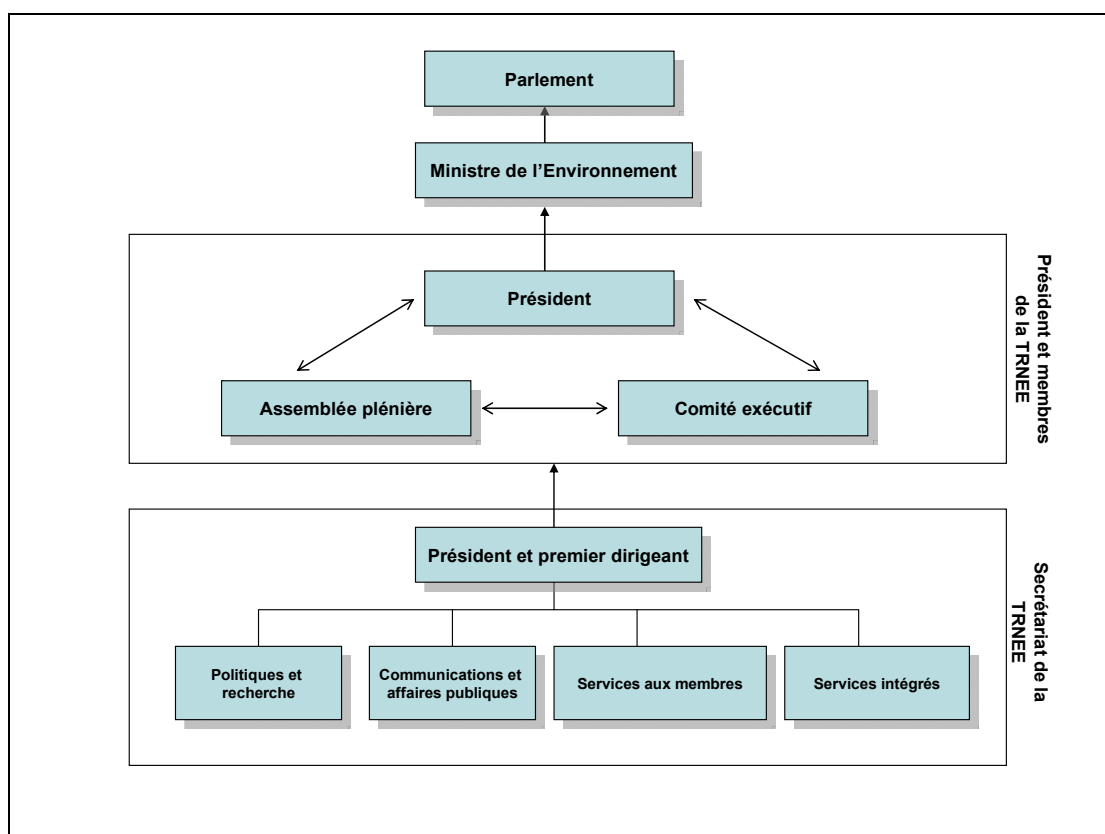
Parlement

Ministre de l'Environnement

Président et membres de la TRNEE

Président

Assemblée plénière

Comité exécutif

Secrétariat de la TRNEE

Président et premier dirigeant

Politiques et recherche

Communications et affaires publiques

Services aux membres

Services intégrés